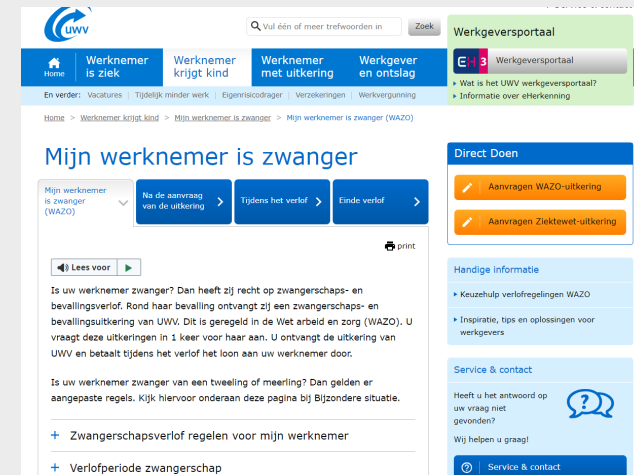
UWV

Vul één of meer trefwoorden in

Zoek

Werkgeversportaal

EH3 Werkgeversportaal

Wat is het UWV werkgeversportaal?

Informatie over eHerkenning

Home

Werknemer is ziek

Werknemer krijgt kind

Werknemer met uitkering

Werkgever en ontslag

En verder: Vacatures | Tijdelijk minder werk | Eigenrisicodrager | Verzekeringen | Werkvergunning

Home > Werknemer krijgt kind > Mijn werknemer is zwanger > Mijn werknemer is zwanger (WAZO)

Mijn werknemer is zwanger

Mijn werknemer is zwanger (WAZO)

Na de aanvraag van de uitkering

Tijdens het verlof

Einde verlof

print

Lees voor

Is uw werknemer zwanger? Dan heeft zij recht op zwangerschaps- en bevallingsverlof. Rond haar bevalling ontvangt zij een zwangerschaps- en bevallingsuitkering van UWV. Dit is geregeld in de Wet arbeid en zorg (WAZO). U vraagt deze uitkeringen in 1 keer voor haar aan. U ontvangt de uitkering van UWV en betaalt tijdens het verlof het loon aan uw werknemer door.

Is uw werknemer zwanger van een tweeling of meerling? Dan gelden er aangepaste regels. Kijk hiervoor onderaan deze pagina bij Bijzondere situatie.

+ Zwangerschapsverlof regelen voor mijn werknemer

+ Verlofperiode zwangerschap

Direct Doen

Aanvragen WAZO-uitkering

Aanvragen Ziektewet-uitkering

Handige informatie

Keuzehulp verlofregelingen WAZO

Inspiratie, tips en oplossingen voor werkgevers

Service & contact

Heeft u het antwoord op uw vraag niet gevonden?

Wij helpen u graag!

Service & contact